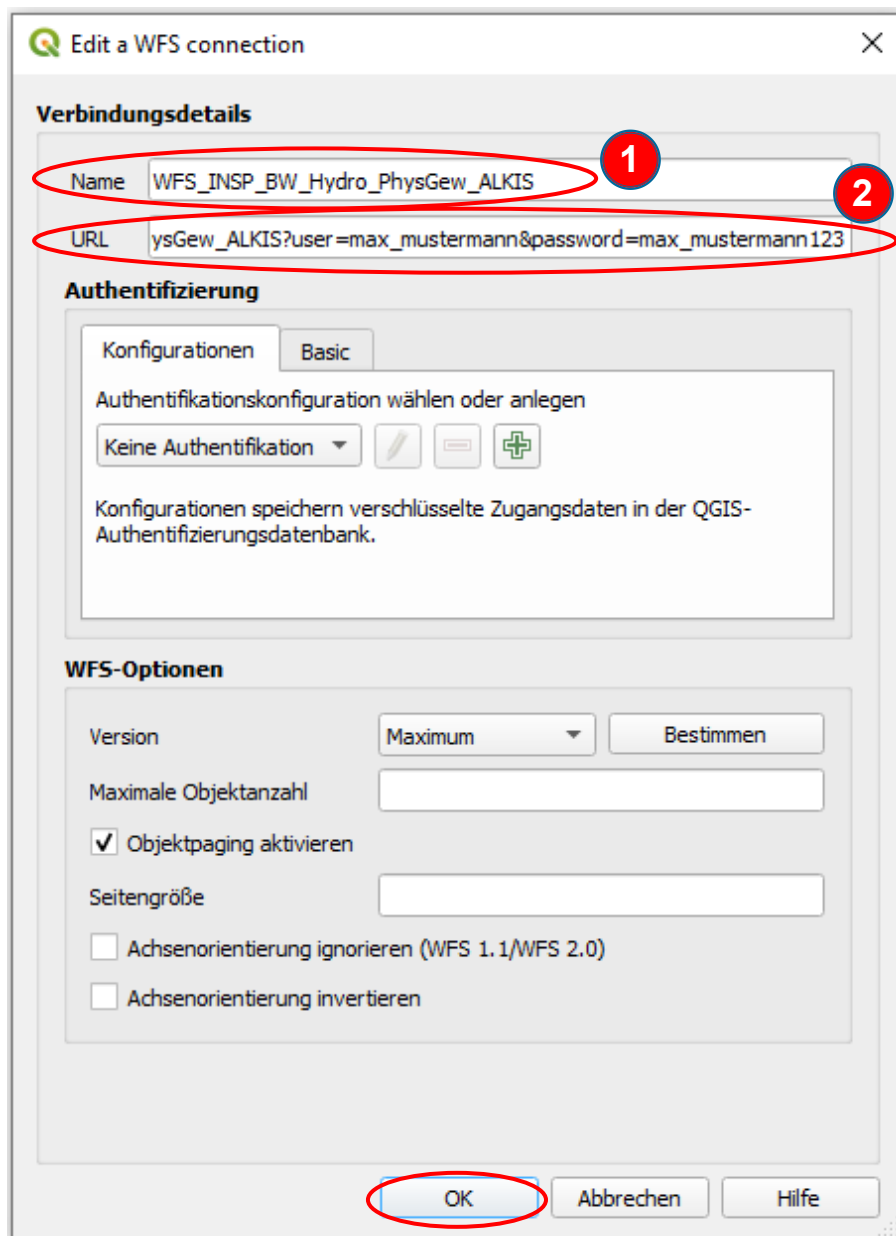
Edit a WFS connection

Verbindungsdetails

1

Name WFS_INSP_BW_Hydro_PhysGew_ALKIS

2

URL ysGew_ALKIS?user=max_mustermann&password=max_mustermann123

Authentifizierung

Konfigurationen Basic

Authentifikationskonfiguration wählen oder anlegen

Keine Authentifikation

Konfigurationen speichern verschlüsselte Zugangsdaten in der QGIS-Authentifizierungsdatenbank.

WFS-Optionen

Version Maximum Bestimmen

Maximale Objektanzahl

Objektpaging aktivieren

Seitengröße

Achsenorientierung ignorieren (WFS 1.1/WFS 2.0)

Achsenorientierung invertieren

OK Abbrechen Hilfe